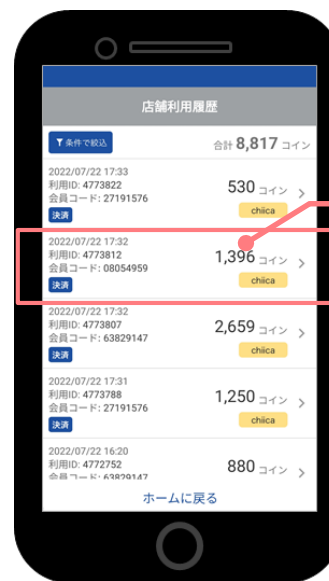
店舗利用履歴

条件で絞込

合計 8,817 コイン

2022/07/22 17:33
利用ID: 4773822
会員コード: 27191576
決済
530 コイン
chiica

2022/07/22 17:32
利用ID: 4773812
会員コード: 08054959
決済
1,396 コイン
chiica

2022/07/22 17:32
利用ID: 4773807
会員コード: 63829147
決済
2,659 コイン
chiica

2022/07/22 17:31
利用ID: 4773788
会員コード: 27191576
決済
1,250 コイン
chiica

2022/07/22 16:20
利用ID: 4772752
会員コード: 63829147
880 コイン

ホームに戻る